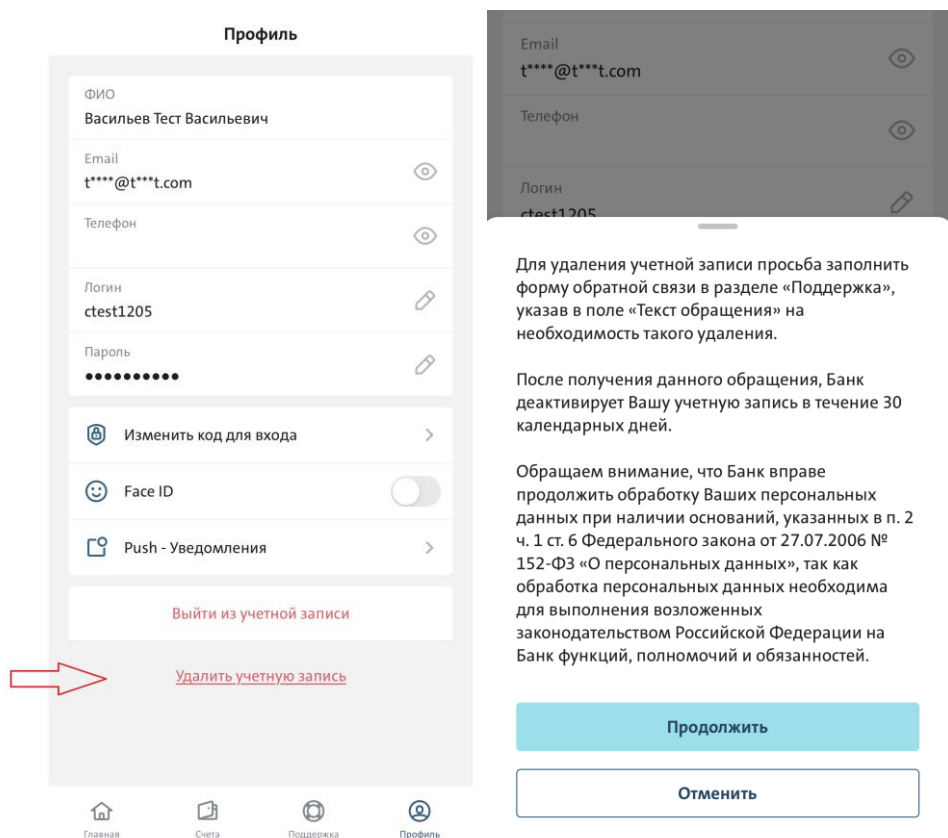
Профиль

ФИО
Васильев Тест Васильевич

Email
t****@t***t.com

Телефон

Логин
ctest1205

Пароль
••••••••••

Изменить код для входа

Face ID

Push - Уведомления

Выйти из учетной записи

Удалить учетную запись

Главная
Счета
Поддержка
Профиль

Email
t****@t***t.com

Телефон

Логин
ctest1205

Для удаления учетной записи просьба заполнить форму обратной связи в разделе «Поддержка», указав в поле «Текст обращения» на необходимость такого удаления.

После получения данного обращения, Банк деактивирует Вашу учетную запись в течение 30 календарных дней.

Обращаем внимание, что Банк вправе продолжить обработку Ваших персональных данных при наличии оснований, указанных в п. 2 ч. 1 ст. 6 Федерального закона от 27.07.2006 № 152-ФЗ «О персональных данных», так как обработка персональных данных необходима для выполнения возложенных законодательством Российской Федерации на Банк функций, полномочий и обязанностей.

Продолжить

Отменить